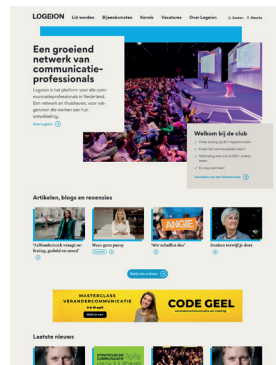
LOGEION Lid worden Bijeenkomsten Kennis Vacatures Over Logeion Zoeken Menu

Een groeiend netwerk van communicatie-professionals

Logeion is het platform voor alle communicatieprofessionals in Nederland. Een netwerk en thuishaven, voor rakgenoten die werken aan hun ontwikkeling.

Over Logeion

Welkom bij de club

Artikelen, blogs en recensies

'Zelfonderzoek vraagt om forting, geduld en moed'

Wees goed pocrty

'Wat schoffen die'

Denken terwijl je doet

MASTERCLASS VERANDERCOMMUNICATIE

CODE GEEL

Laatste nieuws